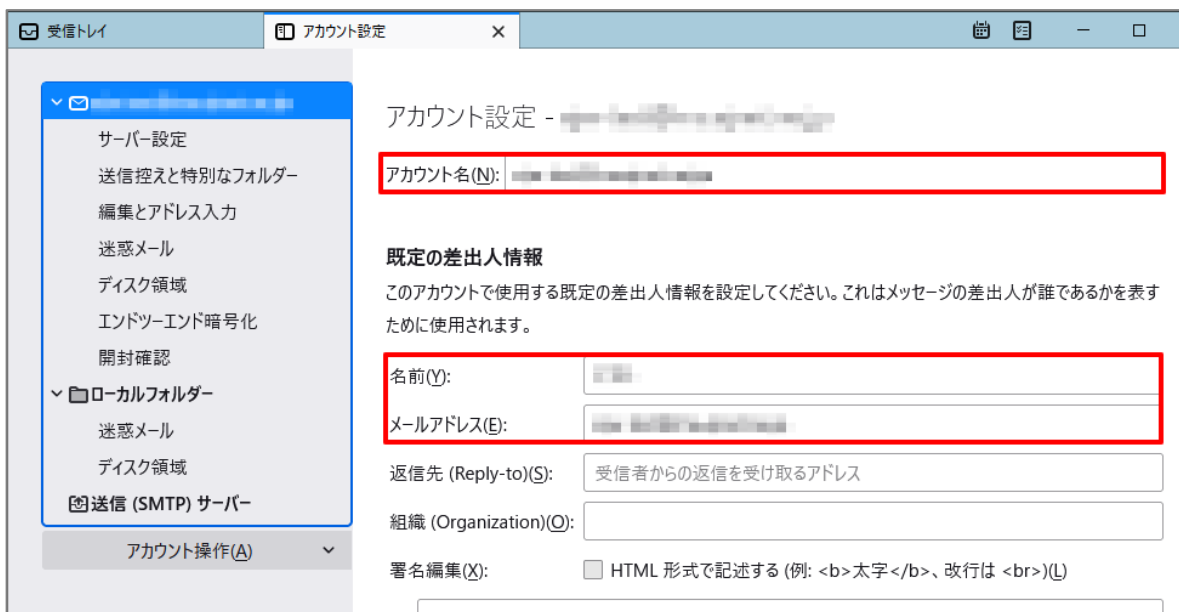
受信トレイ
アカウント設定

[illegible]
サーバー設定
送信控えと特別なフォルダー
編集とアドレス入力
迷惑メール
ディスク領域
エンドツーエンド暗号化
開封確認
ローカルフォルダー
迷惑メール
ディスク領域
送信 (SMTP) サーバー
アカウント操作(A)

アカウント設定 - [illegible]

アカウント名(N): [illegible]

既定の差出人情報

このアカウントで使用する既定の差出人情報を設定してください。これはメッセージの差出人が誰であるかを表すために使用されます。

名前(Y): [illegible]

メールアドレス(E): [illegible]

返信先 (Reply-to)(S): 受信者からの返信を受け取るアドレス

組織 (Organization)(O):

署名編集(X): HTML 形式で記述する (例: <b>太字</b>、改行は <br>)(L)